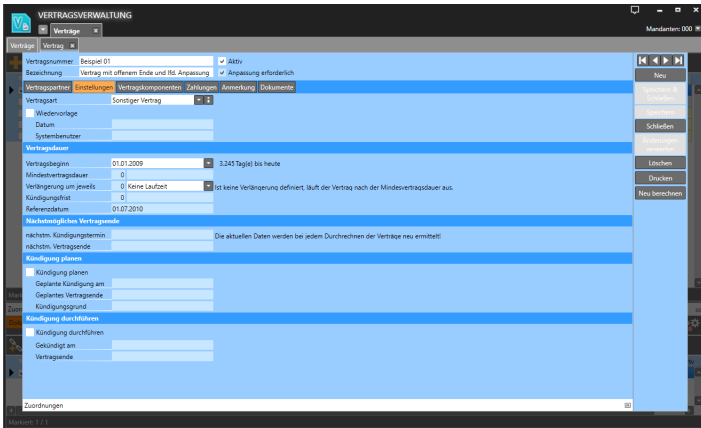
VERTRAGSVERWALTUNG

Verträge

Mandanten: 000

Verträge | Vertrag

Vertragsnummer Beispiel 01
Aktiv
Bezeichnung Vertrag mit offenem Ende und lfd. Anpassung
Anpassung erforderlich

Neu
Speichern & Schließen
Speichern
Schließen
Änderungen verwerfen
Löschen
Drucken
Neu berechnen

Vertragspartner | Einstellungen | Vertragskomponenten | Zahlungen | Anmerkung | Dokumente

Vertragsart Sonstiger Vertrag

Wiedervorlage
Datum
Systembenutzer

Vertragsdauer

Vertragsbeginn 01.01.2009 3.245 Tag(e) bis heute
Mindestvertragsdauer 0
Verlängerung um jeweils 0 Keine Laufzeit Ist keine Verlängerung definiert, läuft der Vertrag nach der Mindesvertragsdauer aus.
Kündigungsfrist 0
Referenzdatum 01.07.2010

Nächstmöglichen Vertragsende

nächstm. Kündigungstermin Die aktuellen Daten werden bei jedem Durchrechnen der Verträge neu ermittelt!
nächstm. Vertragsende

Kündigung planen

Kündigung planen
Geplante Kündigung am
Geplantes Vertragsende
Kündigungsgrund

Kündigung durchführen

Kündigung durchführen
Gekündigt am
Vertragsende

Zuordnungen

Markiert: 1 / 1